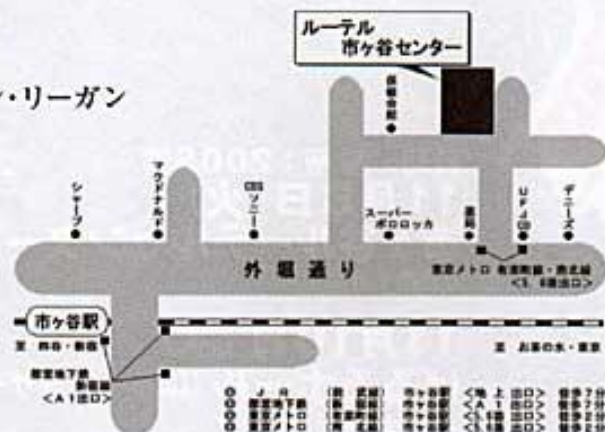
ルーテル
市ヶ谷センター

・リーガン

保善会館

マクドナルド

シャープ

ソニー

スーパー
ポロロッカ

薬局

UFJ銀行

デニーズ

外堀通り

東京メトロ 有楽町線・南北線
<5、6番出口>

市ヶ谷駅

至 四谷・新宿

至 お茶の水・東京

都営地下鉄
新宿線
<A1出口>

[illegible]